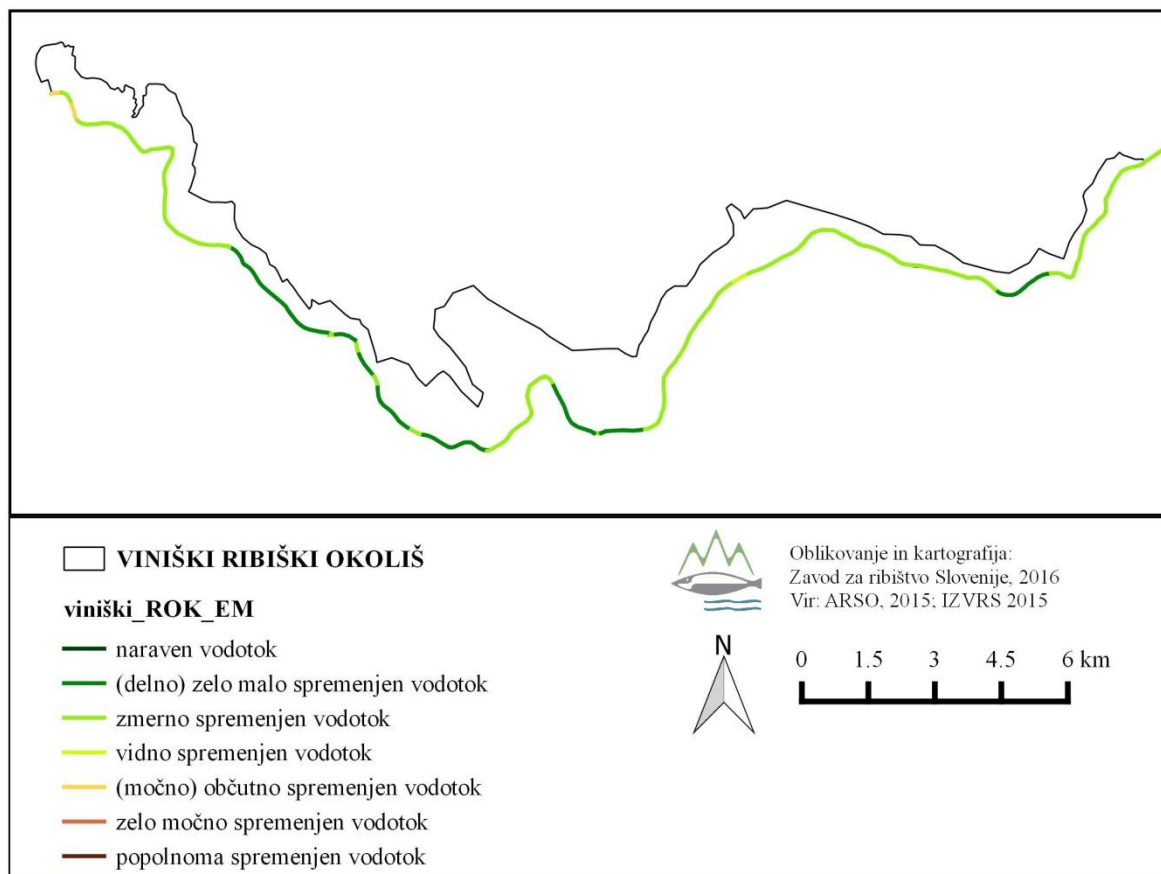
VINIŠKI RIBIŠKI OKOLIŠ

viniški_ROK_EM

naraven vodotok
(delno) zelo malo spremenjen vodotok
zmerno spremenjen vodotok
vidno spremenjen vodotok
(močno) občutno spremenjen vodotok
zelo močno spremenjen vodotok
popolnoma spremenjen vodotok

Oblikovanje in kartografija:
Zavod za ribištvo Slovenije, 2016
Vir: ARSO, 2015; IZVRS 2015

N

0 1.5 3 4.5 6 km